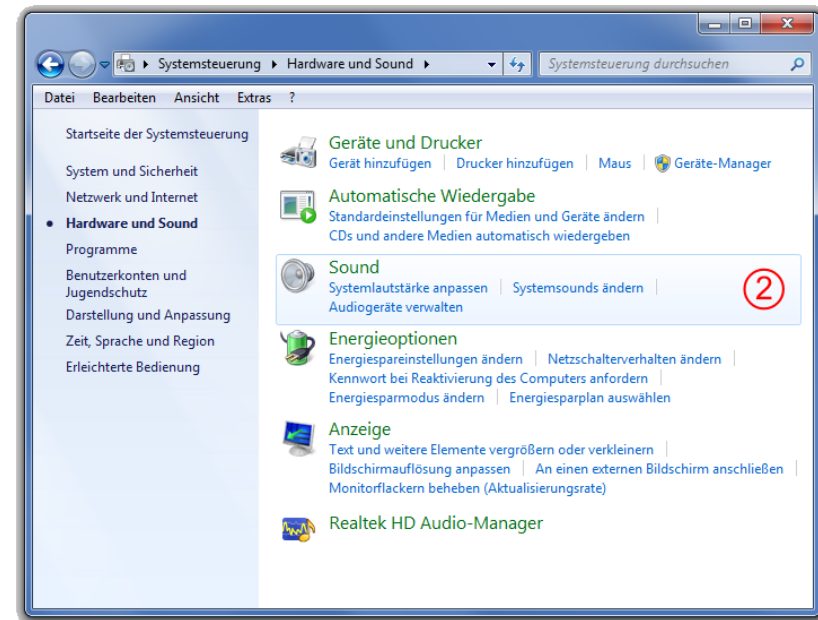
Systemsteuerung ▸ Hardware und Sound ▸

Systemsteuerung durchsuchen

Datei Bearbeiten Ansicht Extras ?

Startseite der Systemsteuerung

System und Sicherheit

Netzwerk und Internet

Hardware und Sound

Programme

Benutzerkonten und Jugendschutz

Darstellung und Anpassung

Zeit, Sprache und Region

Erleichterte Bedienung

Geräte und Drucker

Gerät hinzufügen | Drucker hinzufügen | Maus | Geräte-Manager

Automatische Wiedergabe

Standardeinstellungen für Medien und Geräte ändern | CDs und andere Medien automatisch wiedergeben

Sound

Systemlautstärke anpassen | Systemsounds ändern | Audiogeräte verwalten

②

Energieoptionen

Energiespareinstellungen ändern | Netzschalterverhalten ändern | Kennwort bei Reaktivierung des Computers anfordern | Energiesparmodus ändern | Energiesparplan auswählen

Anzeige

Text und weitere Elemente vergrößern oder verkleinern | Bildschirmauflösung anpassen | An einen externen Bildschirm anschließen | Monitorflackern beheben (Aktualisierungsrate)

Realtek HD Audio-Manager